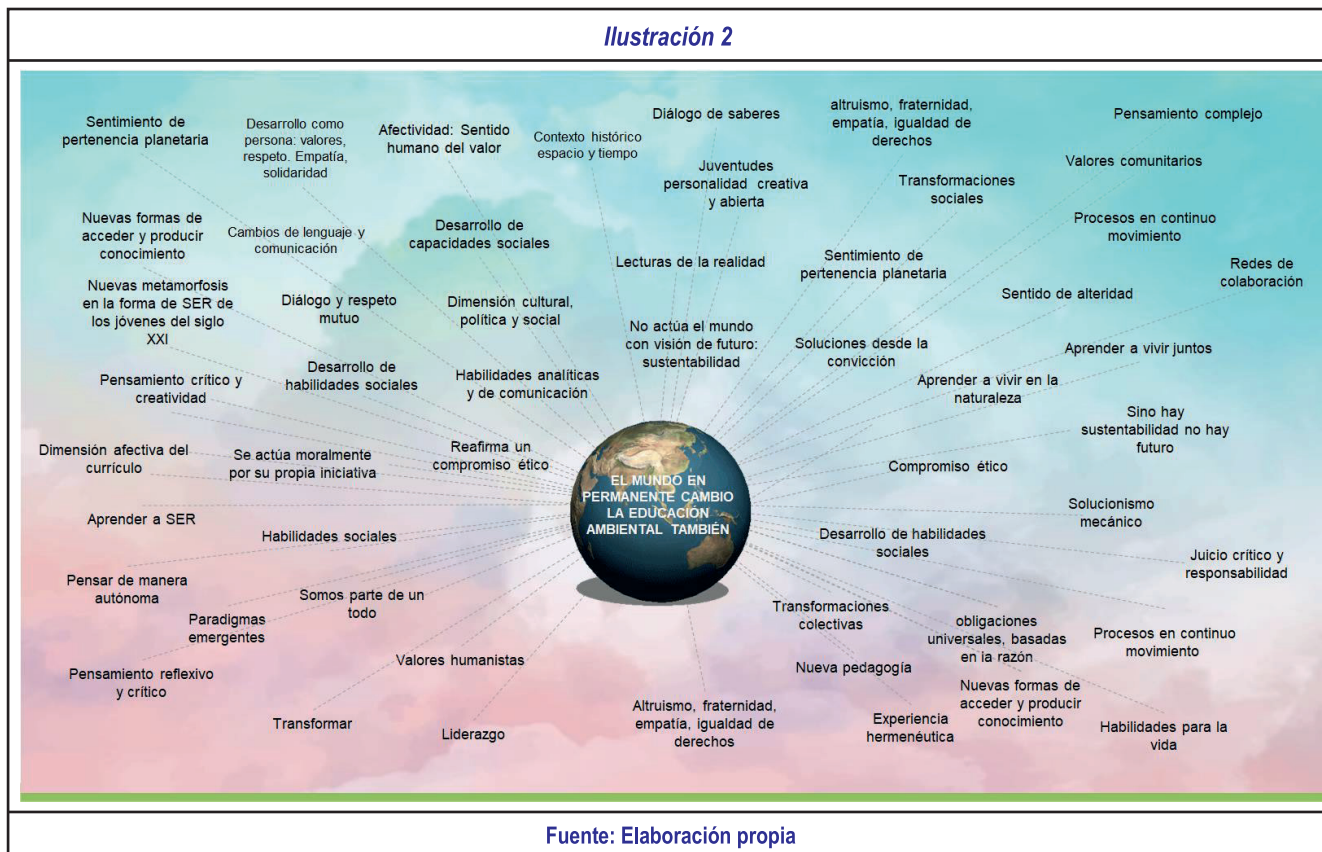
Ilustración 2

Sentimiento de pertenencia planetaria

Desarrollo como persona: valores, respeto. Empatía, solidaridad

Afectividad: Sentido humano del valor

Contexto histórico espacio y tiempo

Diálogo de saberes

altruismo, fraternidad, empatía, igualdad de derechos

Pensamiento complejo

Juventudes personalidad creativa y abierta

Valores comunitarios

Transformaciones sociales

Nuevas formas de acceder y producir conocimiento

Cambios de lenguaje y comunicación

Desarrollo de capacidades sociales

Procesos en continuo movimiento

Lecturas de la realidad

Sentimiento de pertenencia planetaria

Redes de colaboración

Nuevas metamorfosis en la forma de SER de los jóvenes del siglo XXI

Diálogo y respeto mutuo

Dimensión cultural, política y social

Sentido de alteridad

No actúa el mundo con visión de futuro: sustentabilidad

Soluciones desde la convicción

Aprender a vivir juntos

Desarrollo de habilidades sociales

Pensamiento crítico y creatividad

Habilidades analíticas y de comunicación

Aprender a vivir en la naturaleza

Sino hay sustentabilidad no hay futuro

Reafirma un compromiso ético

Dimensión afectiva del currículo

Se actúa moralmente por su propia iniciativa

Compromiso ético

EL MUNDO EN PERMANENTE CAMBIO LA EDUCACIÓN AMBIENTAL TAMBIÉN

Solucionismo mecánico

Aprender a SER

Habilidades sociales

Desarrollo de habilidades sociales

Juicio crítico y responsabilidad

Pensar de manera autónoma

Somos parte de un todo

Paradigmas emergentes

Transformaciones colectivas

obligaciones universales, basadas en la razón

Procesos en continuo movimiento

Pensamiento reflexivo y crítico

Valores humanistas

Nueva pedagogía

Nuevas formas de acceder y producir conocimiento

Transformar

Liderazgo

Altruismo, fraternidad, empatía, igualdad de derechos

Experiencia hermenéutica

Habilidades para la vida

Fuente: Elaboración propia